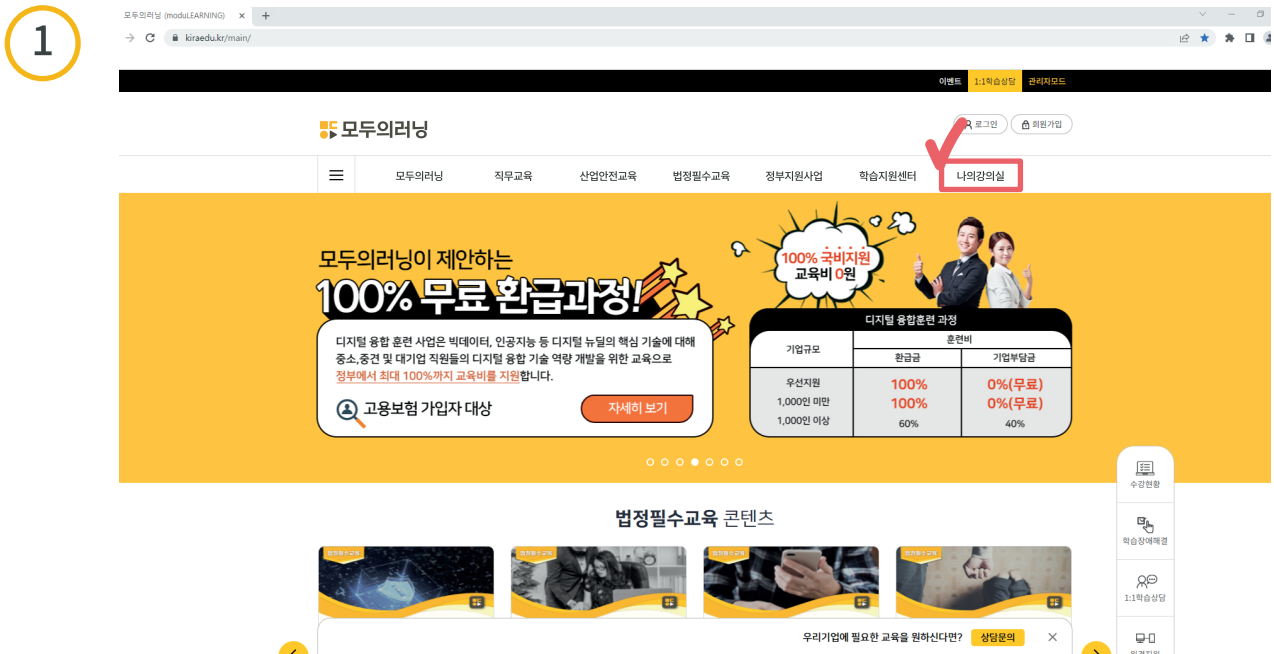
1

모두의러닝 (moduLEARNING) ×
kiraedu.kr/main/

이벤트 1:1학습상담 관리자모드

모두의러닝

로그인 회원가입

모두의러닝 직무교육 산업안전교육 법정필수교육 정부지원사업 학습지원센터 나의강의실

모두의러닝이 제안하는
100% 무료 환급과정!

디지털 융합 훈련 사업은 빅데이터, 인공지능 등 디지털 뉴딜의 핵심 기술에 대해 중소,중견 및 대기업 직원들의 디지털 융합 기술 역량 개발을 위한 교육으로 정부에서 최대 100%까지 교육비를 지원합니다.

고용보험 가입자 대상

자세히 보기

100% 국비지원
교육비 0원

디지털 융합훈련 과정

| 기업규모 | 훈련비 환급금 | 훈련비 기업부담금 |
|---|---|---|
| 우선지원 | 100% | 0%(무료) |
| 1,000인 미만 | 100% | 0%(무료) |
| 1,000인 이상 | 60% | 40% |

법정필수교육 콘텐츠

수강현황
학습장애해결
1:1학습상담

우리기업에 필요한 교육을 원하신다면? 상담문의